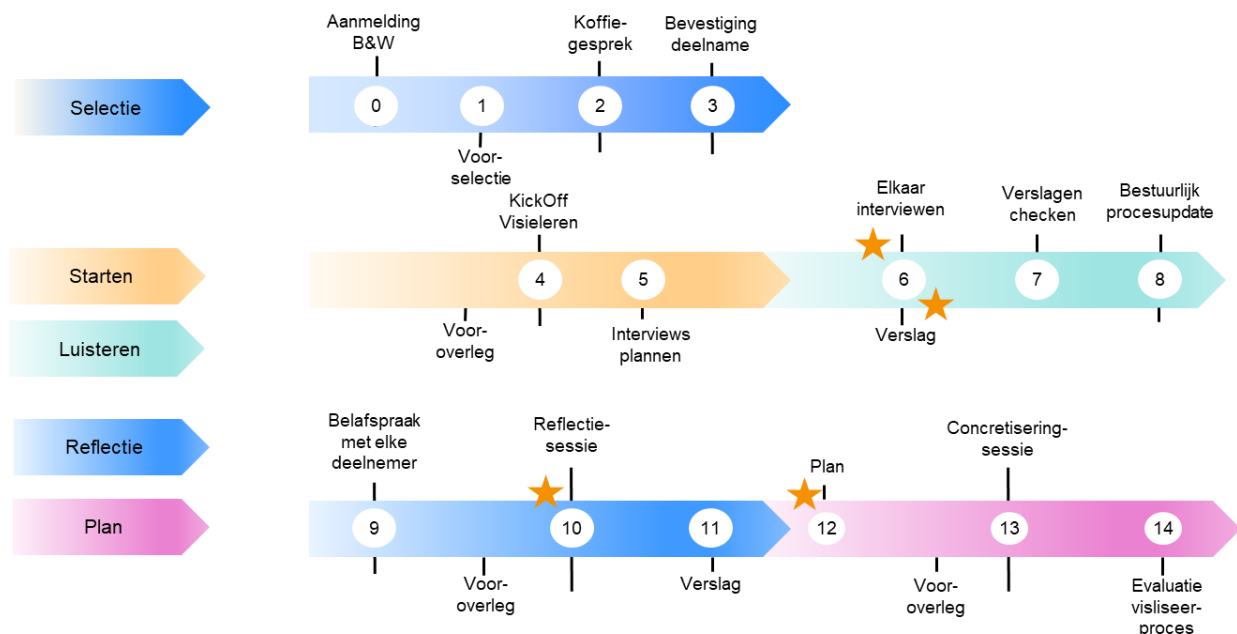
Selectie

Aanmelding B&W

Koffiegesprek

Bevestiging deelname

0

1

2

3

Voorselectie

Starten

Luisteren

KickOff Visieleren

Elkaar interviewen

Verslagen checken

Bestuurlijk procesupdate

4

5

6

7

8

Vooroverleg

Interviews plannen

Verslag

Reflectie

Plan

Belafspraak met elke deelnemer

Reflectiesessie

Plan

Concretiseringsessie

9

10

11

12

13

14

Vooroverleg

Verslag

Vooroverleg

Evaluatie visliseerproces